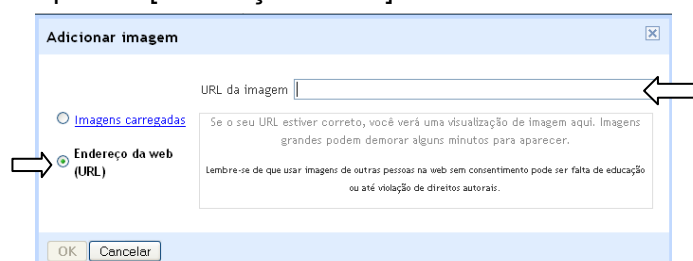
Adicionar imagem

URL da imagem

Imagens carregadas

Endereço da web (URL)

Se o seu URL estiver correto, você verá uma visualização de imagem aqui. Imagens grandes podem demorar alguns minutos para aparecer.

Lembre-se de que usar imagens de outras pessoas na web sem consentimento pode ser falta de educação ou até violação de direitos autorais.

OK Cancelar